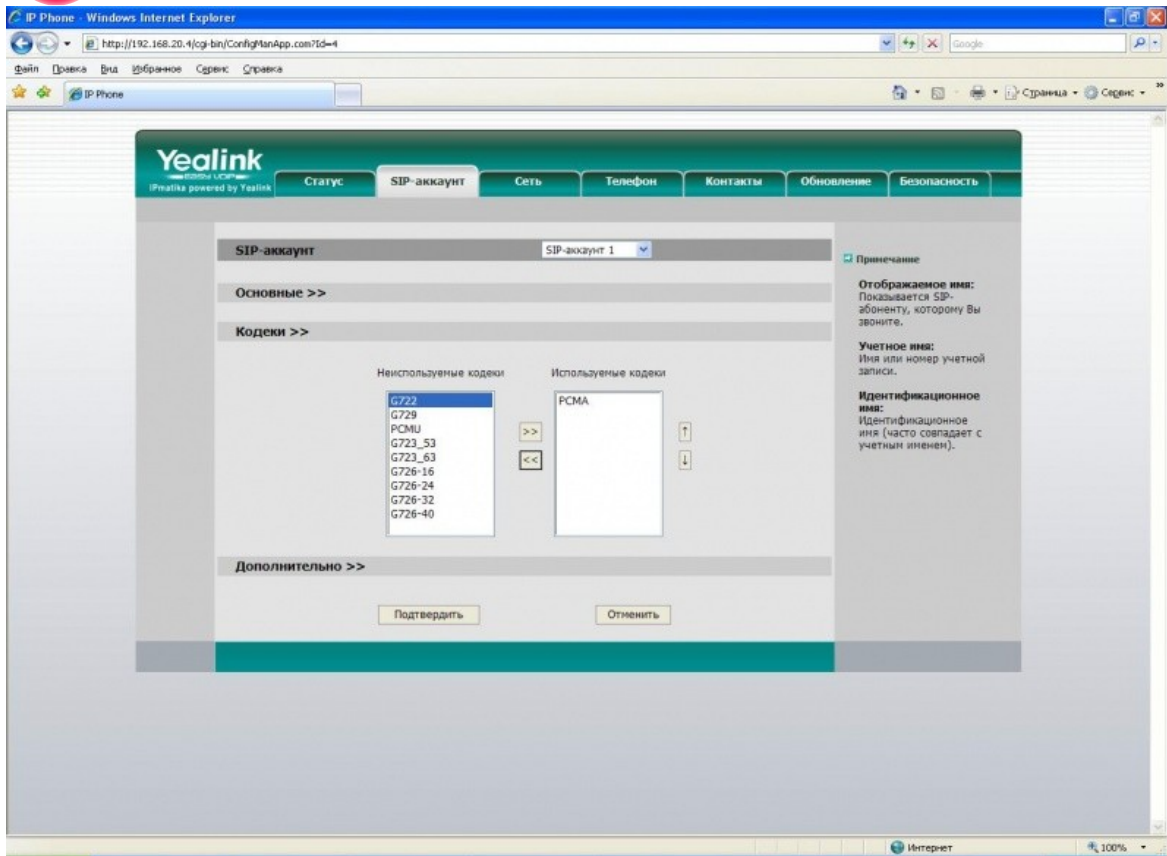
IP Phone - Windows Internet Explorer

http://192.168.20.4/cgi-bin/ConfigManApp.com?Id=4

Google

Файл Правка Вид Избранное Сервис Справка

IP Phone

Страница Сервис

Yealink
EASY VOIP
IPmatika powered by Yealink

Статус SIP-аккаунт Сеть Телефон Контакты Обновление Безопасность

SIP-аккаунт SIP-аккаунт 1

Основные >>

Кодеки >>

Неиспользуемые кодеки
G722
G729
PCMU
G723_53
G723_63
G726-16
G726-24
G726-32
G726-40

>>
<<

Используемые кодеки
PCMA

↑
↓

Дополнительно >>

Подтвердить Отменить

Примечание

Отображаемое имя:
Показывается SIP-абоненту, которому Вы звоните.

Учетное имя:
Имя или номер учетной записи.

Идентификационное имя:
Идентификационное имя (часто совпадает с учетным именем).

Интернет

100%